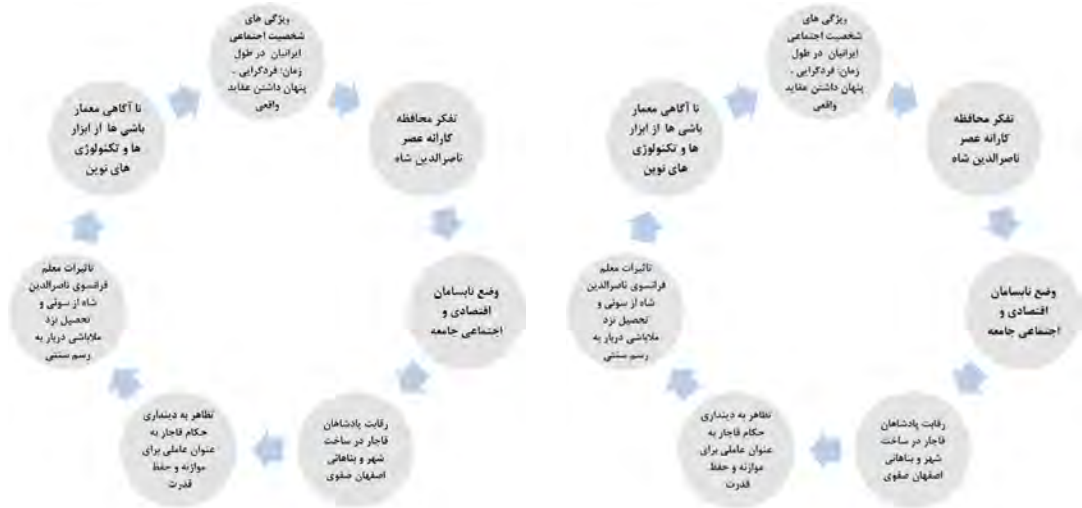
ویژگی های شخصیت اجتماعی ایرانیان در طول زمان: فردگرایی - پنهان داشتن عقاید واقعی

تفکر محافظه کارانه عصر ناصرالدین شاه

وضع نابسامان اقتصادی و اجتماعی جامعه

رقابت پادشاهان قاجار در ساخت شهر و بناهائی اصفهان صفوی

تظاهر به دینداری حکام قاجار به عنوان عاملی برای موازنه و حفظ قدرت

تاثیرات معلم فرانسوی ناصرالدین شاه از سوئی و تحصیل نزد ملاباشی دربار به رسم سنتی

نا آگاهی معمار باشی ها از ابزار ها و تکنولوژی های نوین

ویژگی های شخصیت اجتماعی ایرانیان در طول زمان: فردگرایی - پنهان داشتن عقاید واقعی

تفکر محافظه کارانه عصر ناصرالدین شاه

وضع نابسامان اقتصادی و اجتماعی جامعه

رقابت پادشاهان قاجار در ساخت شهر و بناهائی اصفهان صفوی

تظاهر به دینداری حکام قاجار به عنوان عاملی برای موازنه و حفظ قدرت

تاثیرات معلم فرانسوی ناصرالدین شاه از سوئی و تحصیل نزد ملاباشی دربار به رسم سنتی

نا آگاهی معمار باشی ها از ابزار ها و تکنولوژی های نوین